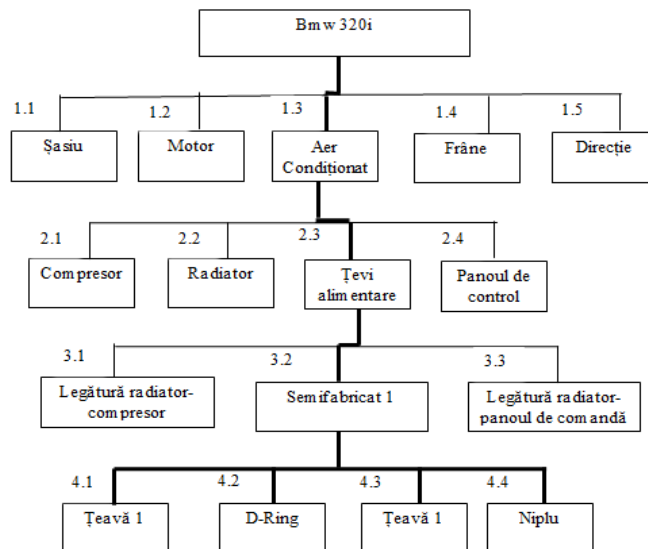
Bmw 320i

1.1
Șasiu

1.2
Motor

1.3
Aer Condiționat

1.4
Frâne

1.5
Direcție

2.1
Compresor

2.2
Radiator

2.3
Țevi alimentare

2.4
Panoul de control

3.1
Legătură radiator-compresor

3.2
Semifabricat 1

3.3
Legătură radiator-panoul de comandă

4.1
Țeavă 1

4.2
D-Ring

4.3
Țeavă 1

4.4
Niplu